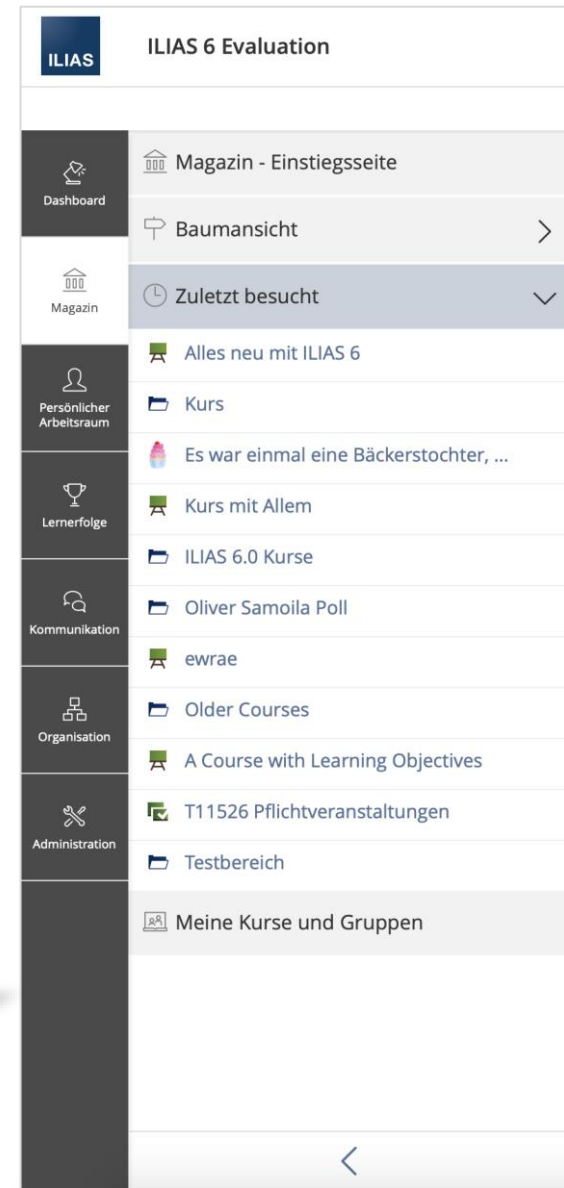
ILIAS

ILIAS 6 Evaluation

Dashboard

Magazin

Persönlicher Arbeitsraum

Lernerfolge

Kommunikation

Organisation

Administration

Magazin - Einstiegsseite

Baumansicht

Zuletzt besucht

Alles neu mit ILIAS 6

Kurs

Es war einmal eine Bäckerstochter, ...

Kurs mit Allem

ILIAS 6.0 Kurse

Oliver Samoila Poll

ewrae

Older Courses

A Course with Learning Objectives

T11526 Pflichtveranstaltungen

Testbereich

Meine Kurse und Gruppen